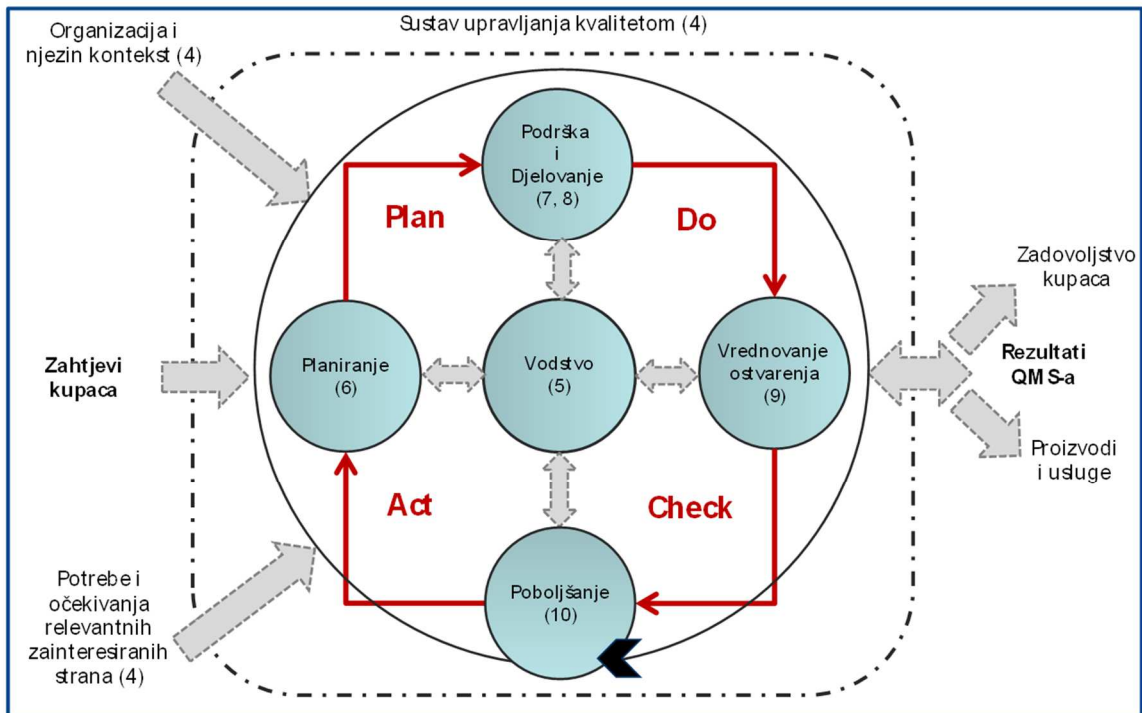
Organizacija i njezin kontekst (4)

Sustav upravljanja kvalitetom (4)

Podrška i Djelovanje (7, 8)

Plan

Do

Zadovoljstvo kupaca

Zahtjevi kupaca

Planiranje (6)

Vodstvo (5)

Vrednovanje ostvarenja (9)

Rezultati QMS-a

Proizvodi i usluge

Act

Check

Potrebe i očekivanja relevantnih zainteresiranih strana (4)

Poboljšanje (10)